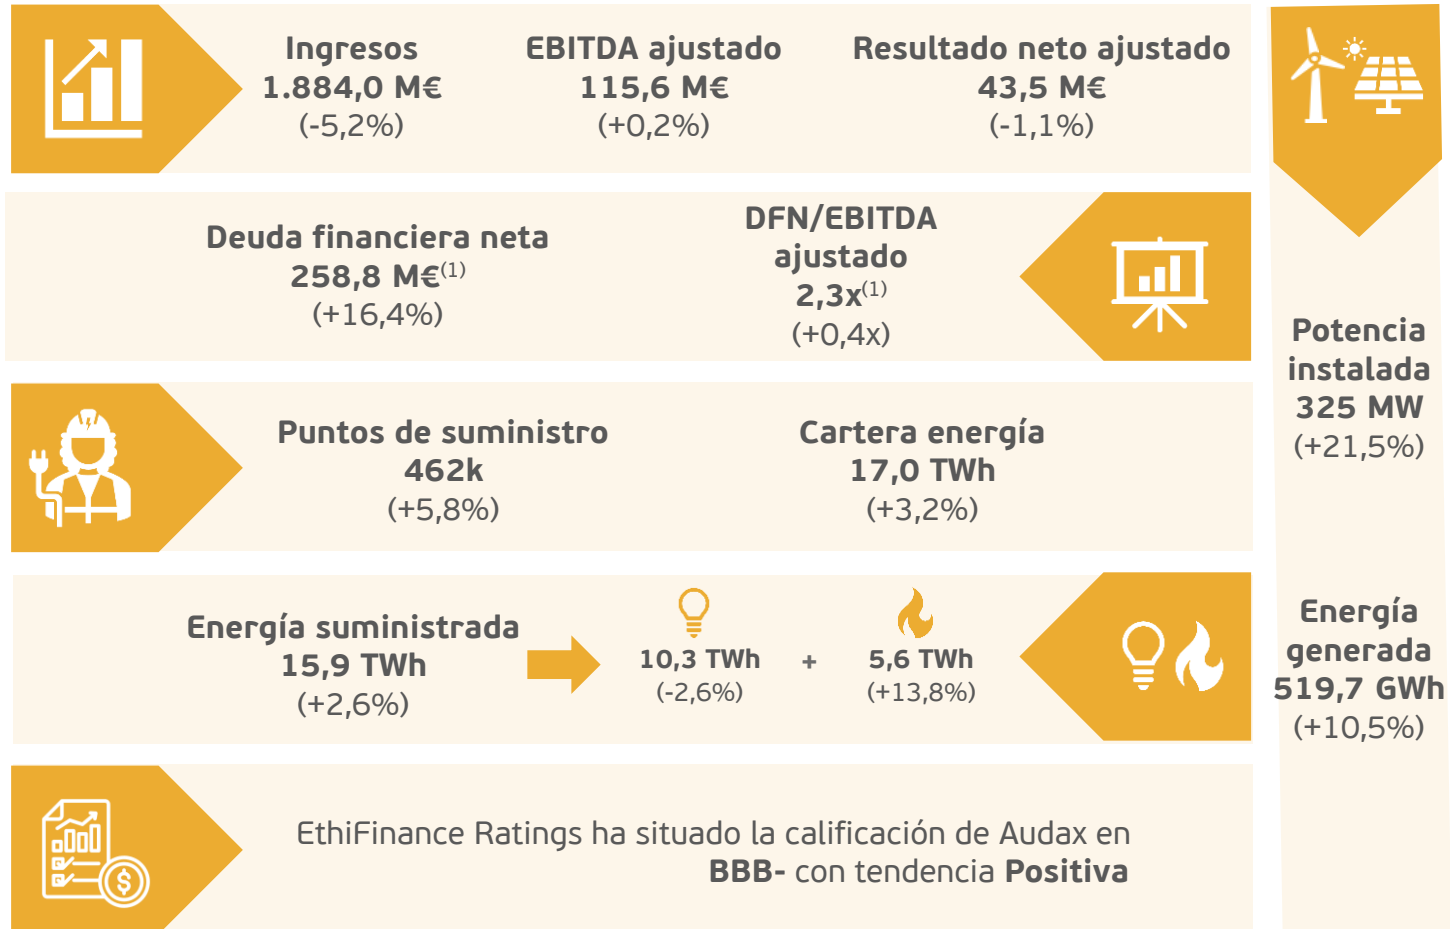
Ingresos
1.884,0 M€
(-5,2%)

EBITDA ajustado
115,6 M€
(+0,2%)

Resultado neto ajustado
43,5 M€
(-1,1%)

Deuda financiera neta
258,8 M€$^{(1)}$
(+16,4%)

DFN/EBITDA ajustado
2,3x$^{(1)}$
(+0,4x)

Puntos de suministro
462k
(+5,8%)

Cartera energía
17,0 TWh
(+3,2%)

Energía suministrada
15,9 TWh
(+2,6%)

10,3 TWh
(-2,6%)

+

5,6 TWh
(+13,8%)

EthiFinance Ratings ha situado la calificación de Audax en **BBB-** con tendencia **Positiva**

Potencia instalada
325 MW
(+21,5%)

Energía generada
519,7 GWh
(+10,5%)